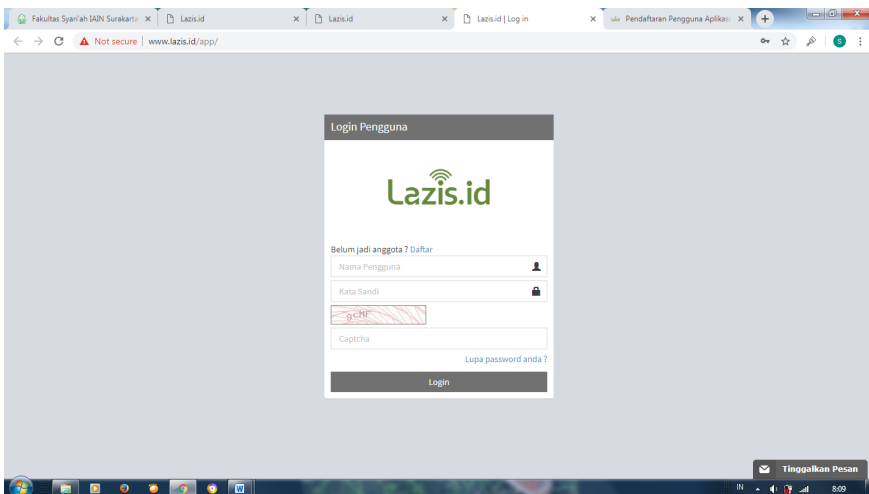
Fakultas Syari'ah IAIN Surakarta ×
Lazis.id ×
Lazis.id ×
Lazis.id | Log in ×
Pendaftaran Pengguna Aplikasi ×

Not secure | www.lazis.id/app/

Login Pengguna

Lazis.id

Belum jadi anggota ? Daftar

Nama Pengguna

Kata Sandi

gcHr

Captcha

Lupa password anda ?

Login

Tinggalkan Pesan

IN 8:09